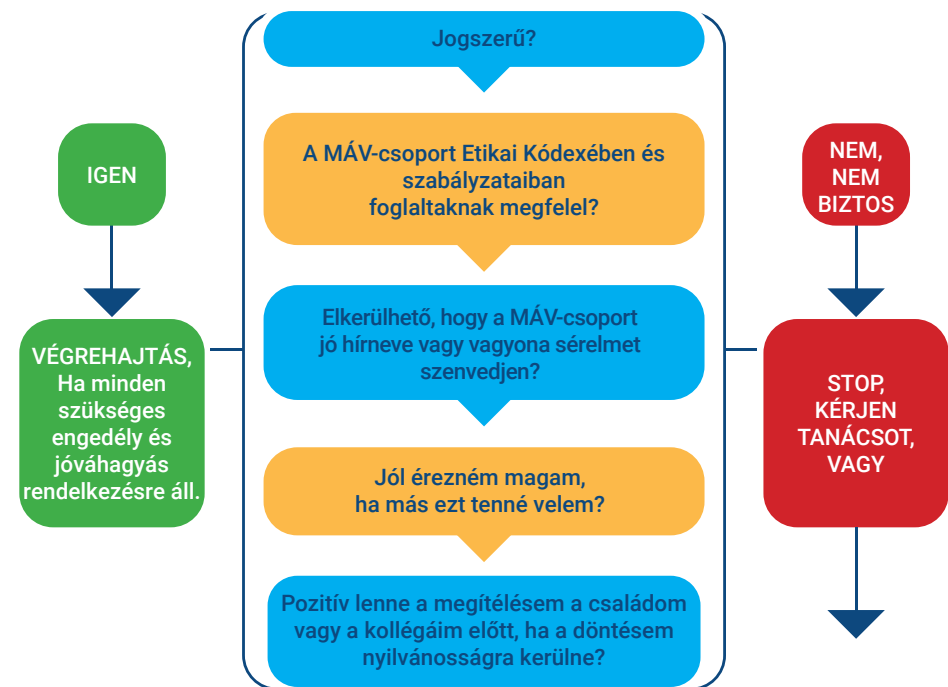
Jogszerű?

A MÁV-csoport Etikai Kódexében és szabályzataiban foglaltaknak megfelel?

Elkerülhető, hogy a MÁV-csoport jó hírneve vagy vagyona sérelmet szenvedjen?

Jól érezném magam, ha más ezt tenné velem?

Pozitív lenne a megítélésem a családom vagy a kollégáim előtt, ha a döntésem nyilvánosságra kerülne?

IGEN

VÉGREHAJTÁS, Ha minden szükséges engedély és jóváhagyás rendelkezésre áll.

NEM, NEM BIZTOS

STOP, KÉRJEN TANÁCSOT, VAGY